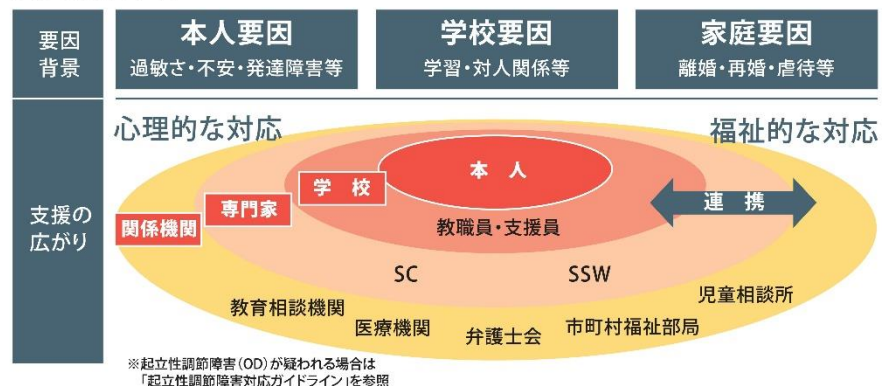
要因
背景

本人要因
過敏さ・不安・発達障害等

学校要因
学習・対人関係等

家庭要因
離婚・再婚・虐待等

支援の
広がり

心理的な対応

福祉的な対応

本 人

学 校

専門家

関係機関

連 携

教職員・支援員

SC

SSW

教育相談機関

児童相談所

医療機関

弁護士会

市町村福祉部局

※起立性調節障害（OD）が疑われる場合は
「起立性調節障害対応ガイドライン」を参照